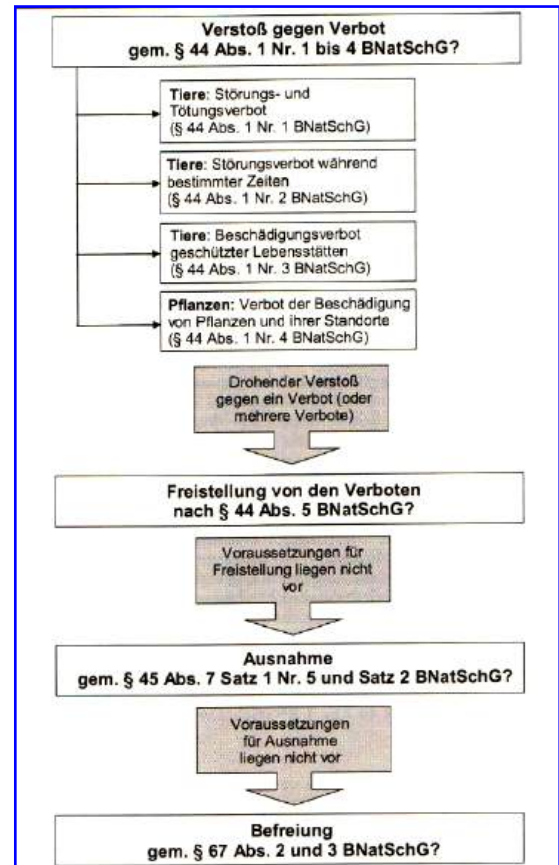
Verstoß gegen Verbot
gem. § 44 Abs. 1 Nr. 1 bis 4 BNatSchG?

Tiere: Störungs- und Tötungsverbot
(§ 44 Abs. 1 Nr. 1 BNatSchG)

Tiere: Störungsverbot während bestimmter Zeiten
(§ 44 Abs. 1 Nr. 2 BNatSchG)

Tiere: Beschädigungsverbot geschützter Lebensstätten
(§ 44 Abs. 1 Nr. 3 BNatSchG)

Pflanzen: Verbot der Beschädigung von Pflanzen und ihrer Standorte
(§ 44 Abs. 1 Nr. 4 BNatSchG)

Drohender Verstoß gegen ein Verbot (oder mehrere Verbote)

Freistellung von den Verboten
nach § 44 Abs. 5 BNatSchG?

Voraussetzungen für Freistellung liegen nicht vor

Ausnahme
gem. § 45 Abs. 7 Satz 1 Nr. 5 und Satz 2 BNatSchG?

Voraussetzungen für Ausnahme liegen nicht vor

Befreiung
gem. § 67 Abs. 2 und 3 BNatSchG?